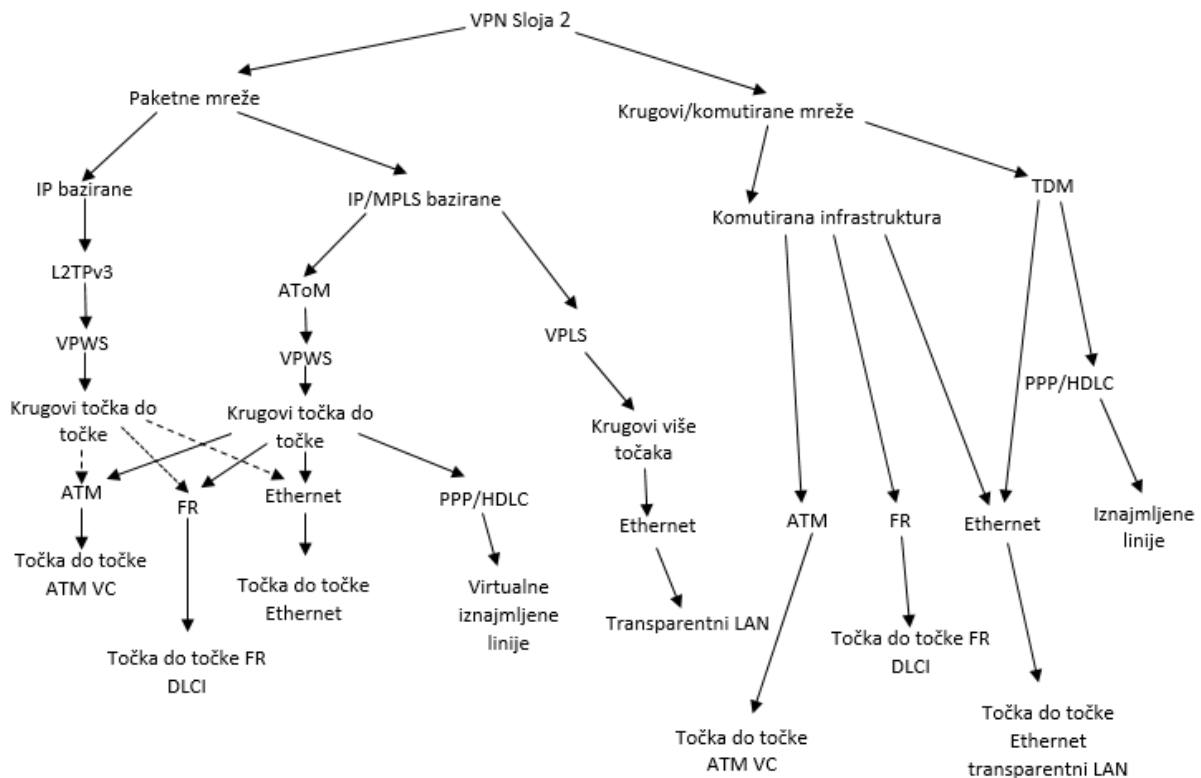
VPN Sloja 2

Paketne mreže

Krugovi/komutirane mreže

IP bazirane

IP/MPLS bazirane

Komutirana infrastruktura

TDM

L2TPv3

AToM

VPWS

VPWS

VPLS

PPP/HDLC

Krugovi točka do točke

Krugovi točka do točke

Krugovi više točaka

ATM

FR

Ethernet

PPP/HDLC

Ethernet

ATM

FR

Ethernet

Iznajmljene linije

Točka do točke ATM VC

Točka do točke Ethernet

Virtualne iznajmljene linije

Transparentni LAN

Točka do točke FR DLCI

Točka do točke FR DLCI

Točka do točke ATM VC

Točka do točke Ethernet transparentni LAN